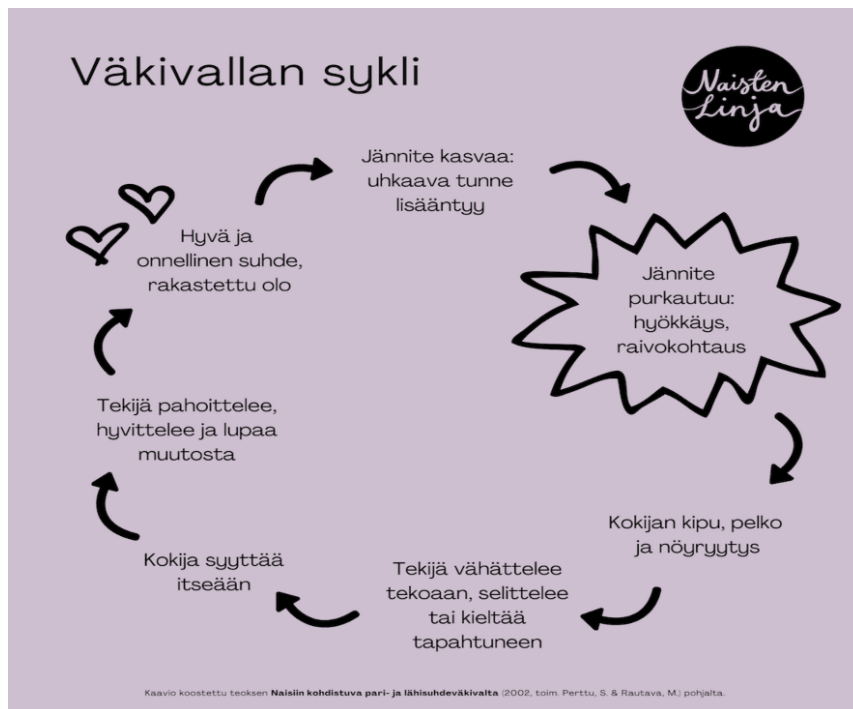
Väkivallan sykli

Naisten Linja

Jännite kasvaa: uhkaava tunne lisääntyy

Jännite purkautuu: hyökkäys, raivokohtaus

Kokijan kipu, pelko ja nöyryytys

Tekijä vähättelee tekoaan, selittelee tai kieltää tapahtuneen

Kokija syyttää itseään

Tekijä pahoittelee, hyvittelee ja lupaa muutosta

Hyvä ja onnellinen suhde, rakastettu olo

Kaavio koostettu teoksen **Naisiin kohdistuva pari- ja lähisuhdeväkivalta** (2002, toim. Perttu, S. & Rautava, M.) pohjalta.